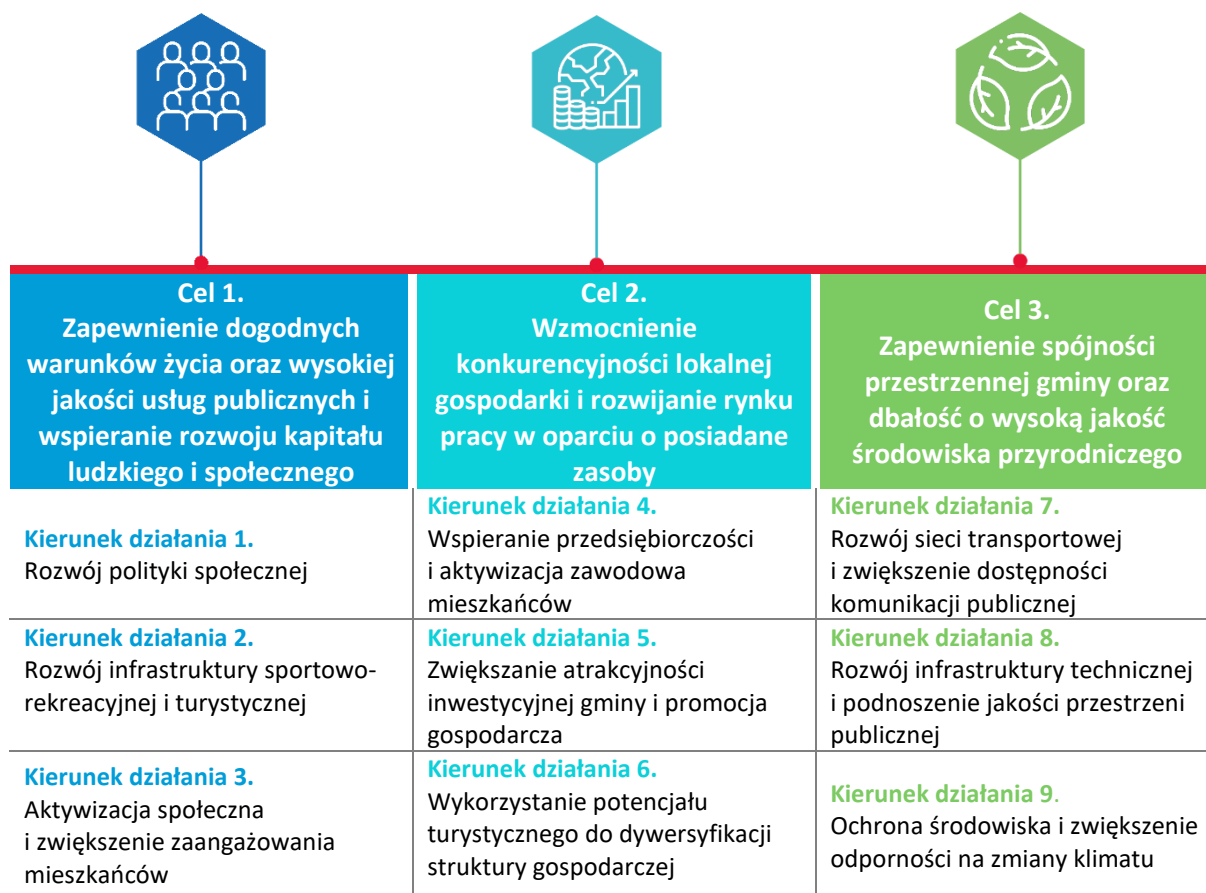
Cel 1.
Zapewnienie dogodnych warunków życia oraz wysokiej jakości usług publicznych i wspieranie rozwoju kapitału ludzkiego i społecznego

Cel 2.
Wzmocnienie konkurencyjności lokalnej gospodarki i rozwijanie rynku pracy w oparciu o posiadane zasoby

Cel 3.
Zapewnienie spójności przestrzennej gminy oraz dbałość o wysoką jakość środowiska przyrodniczego

| | | |
|---|---|---|
| Kierunek działania 1. Rozwój polityki społecznej | Kierunek działania 4. Wspieranie przedsiębiorczości i aktywizacja zawodowa mieszkańców | Kierunek działania 7. Rozwój sieci transportowej i zwiększenie dostępności komunikacji publicznej |
| Kierunek działania 2. Rozwój infrastruktury sportowo-rekreacyjnej i turystycznej | Kierunek działania 5. Zwiększanie atrakcyjności inwestycyjnej gminy i promocja gospodarcza | Kierunek działania 8. Rozwój infrastruktury technicznej i podnoszenie jakości przestrzeni publicznej |
| Kierunek działania 3. Aktywizacja społeczna i zwiększenie zaangażowania mieszkańców | Kierunek działania 6. Wykorzystanie potencjału turystycznego do dywersyfikacji struktury gospodarczej | Kierunek działania 9. Ochrona środowiska i zwiększenie odporności na zmiany klimatu |